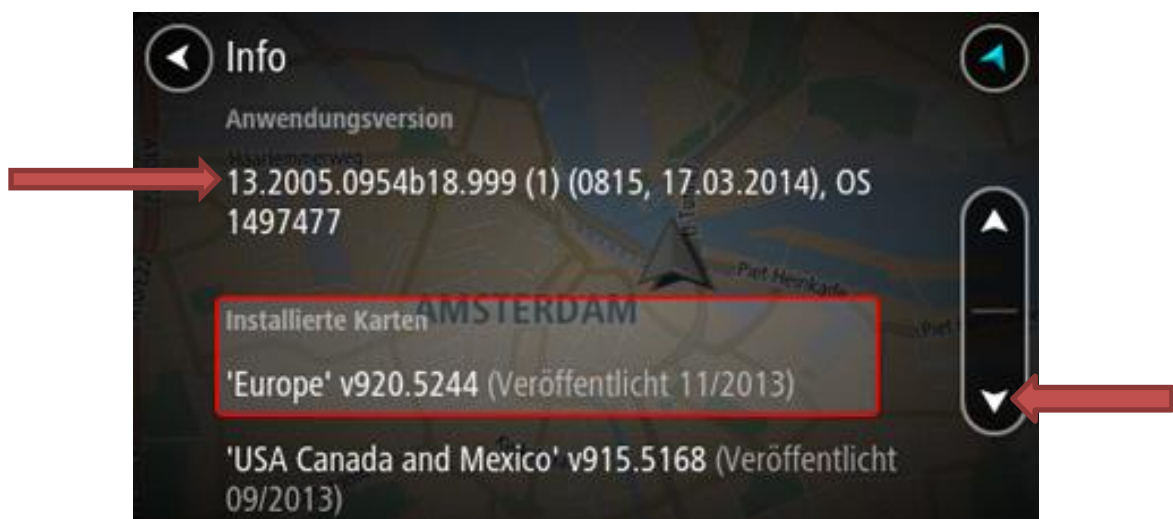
Info

Anwendungsversion

Haarlemmerweg

13.2005.0954b18.999 (1) (0815, 17.03.2014), OS 1497477

Piet Heinkade

AMSTERDAM

Installierte Karten

'Europe' v920.5244 (Veröffentlicht 11/2013)

'USA Canada and Mexico' v915.5168 (Veröffentlicht 09/2013)